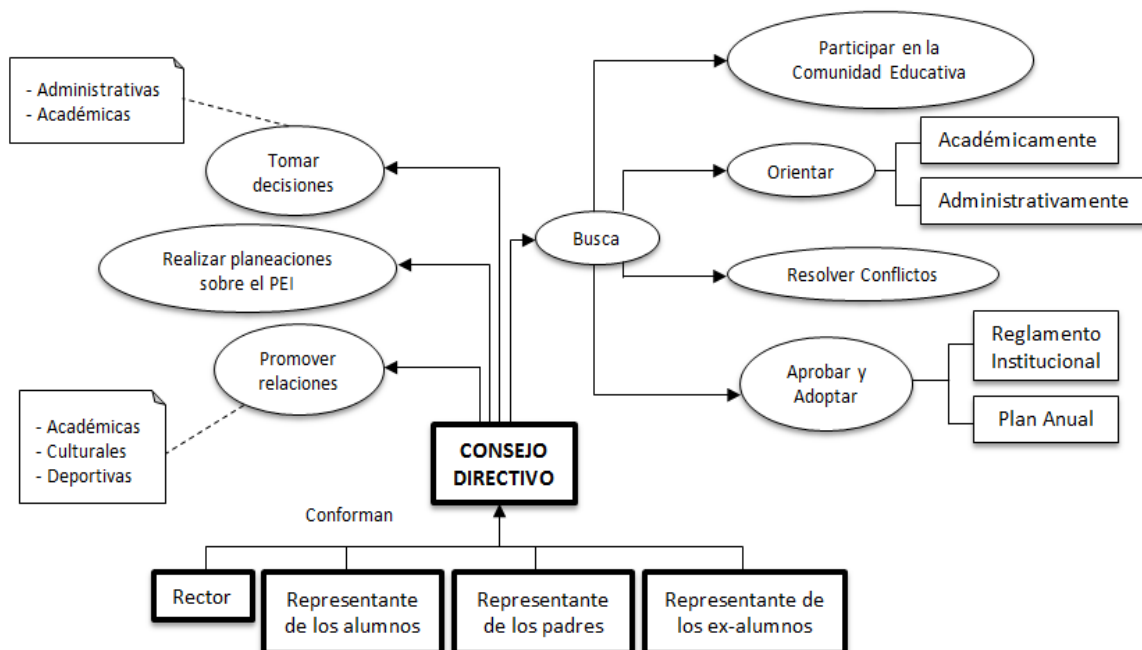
- Administrativas
- Académicas

Tomar decisiones

Realizar planeaciones sobre el PEI

Promover relaciones

- Académicas
- Culturales
- Deportivas

Participar en la Comunidad Educativa

Orientar

Académicamente

Administrativamente

Busca

Resolver Conflictos

Aprobar y Adoptar

Reglamento Institucional

Plan Anual

CONSEJO DIRECTIVO

Conforman

Rector

Representante de los alumnos

Representante de los padres

Representante de los ex-alumnos